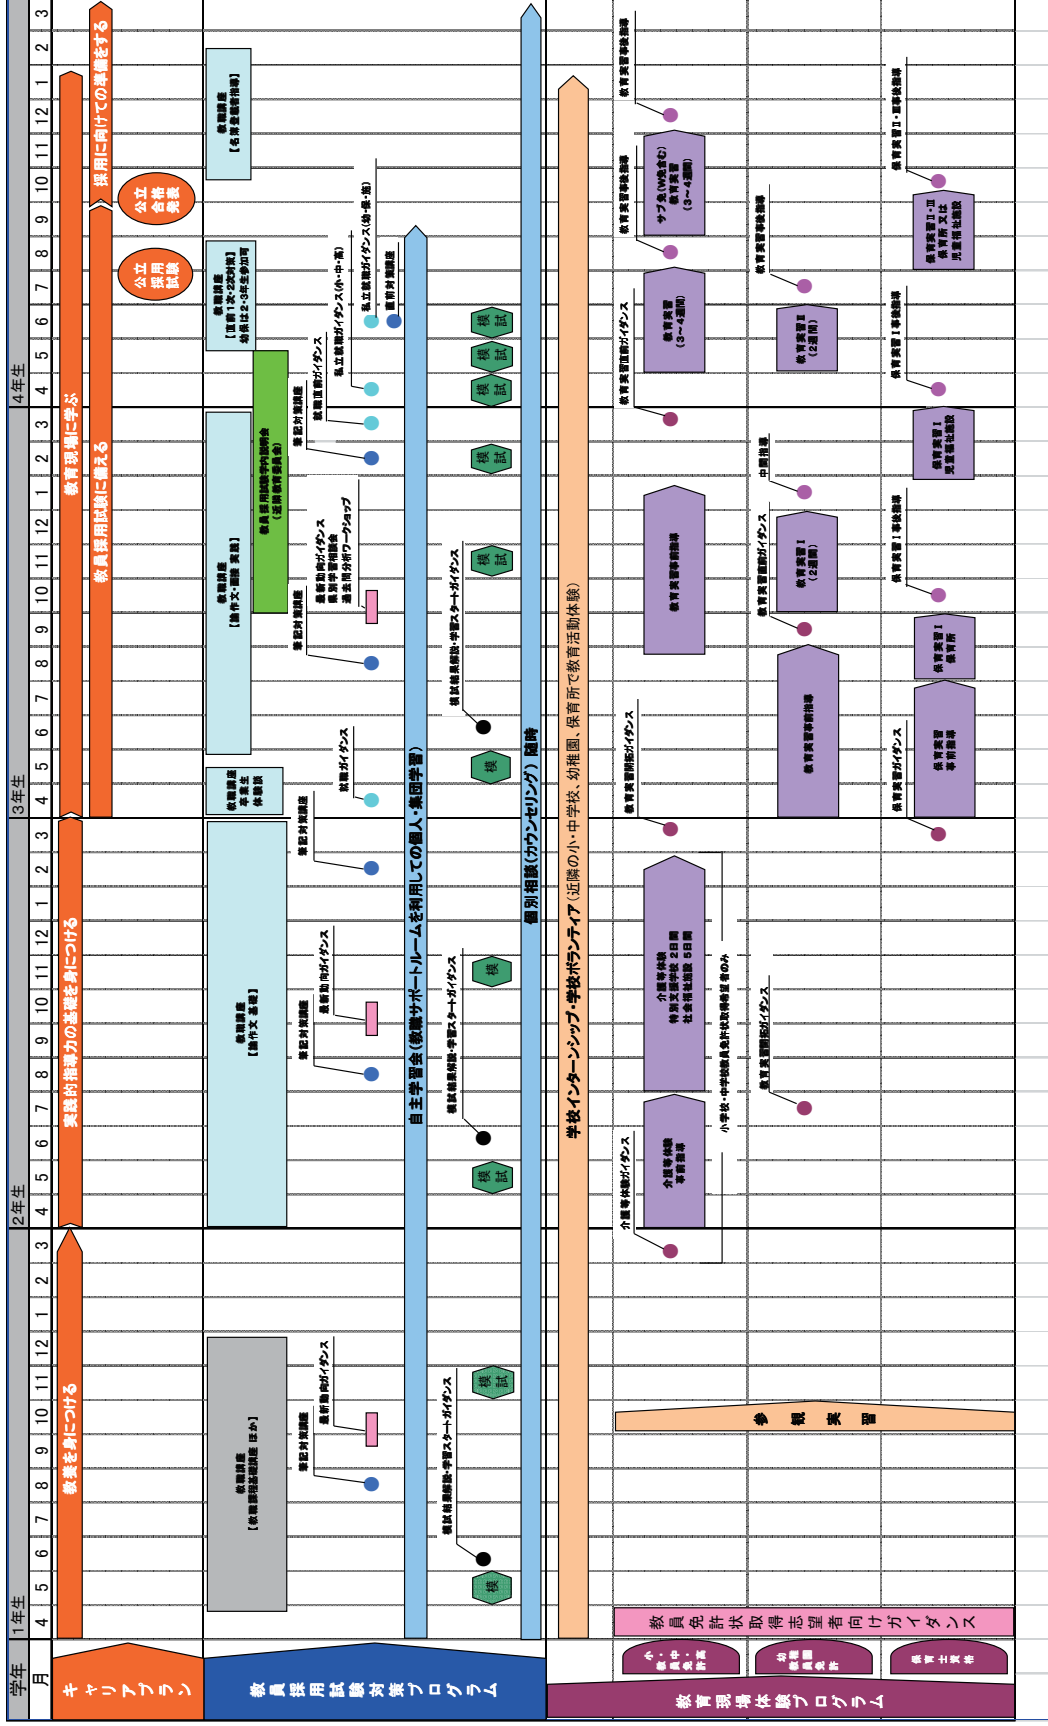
学年
月
1年生
4 5 6 7 8 9 10 11 12 1 2 3
2年生
4 5 6 7 8 9 10 11 12 1 2 3
3年生
4 5 6 7 8 9 10 11 12 1 2 3
4年生
4 5 6 7 8 9 10 11 12 1 2 3

キャリアプラン
教養を身につける
実践的指導力の基礎を身につける
教育現場に学ぶ
教員採用試験に備える
採用に向けての準備をする
公立採用試験
公立合格発表

教員採用試験対策プログラム
教職講座【教職課程基礎講座 ほか】
模試
模試結果解説・学習スタートガイダンス
筆記対策講座
最新動向ガイダンス
模試
教職講座【論作文 基礎】
模試
模試結果解説・学習スタートガイダンス
筆記対策講座
最新動向ガイダンス
筆記対策講座
教職講座 卒業生体験談
模
試験ガイダンス
教職講座【論作文・面接 実践】
模試結果解説・学習スタートガイダンス
筆記対策講座
最新動向ガイダンス 県別学習説明会 過去問分析ワークショップ
模試
教員採用試験学内説明会（近隣教育委員会）
筆記対策講座
模試
試験直前ガイダンス
私立就職ガイダンス
模試
模試
模試
教職講座【面接 1次・2次対策】 幼保は2・3年生参加可
私立就職ガイダンス（小・中・高）
直前対策講座
私立就職ガイダンス（幼・保・施）
教職講座【名簿登載者指導】

自主学習会（教職サポートルームを利用しての個人・集団学習）
個別相談（カウンセリング）随時

学校インターンシップ・学校ボランティア（近隣の小・中学校、幼稚園、保育所で教育活動体験）

教育現場体験プログラム
小・中・高免許
幼稚園免許
保育士資格
教員免許状取得志望者向けガイダンス
参観実習
介護等体験ガイダンス
介護等体験事前指導
介護等体験 特別支援学校 2日間 社会福祉施設 5日間
小学校・中学校教員免許状取得希望者のみ
教育実習訪問ガイダンス
教育実習訪問ガイダンス
教育実習事前指導
教育実習直前ガイダンス
教育実習（3〜4週間）
教育実習事後指導
サブ免（幼免含む）教育実習（3〜4週間）
教育実習事後指導
教育実習事前指導
教育実習直前ガイダンス
教育実習Ⅰ（2週間）
中間指導
教育実習Ⅱ（2週間）
教育実習事後指導
保育実習ガイダンス
保育実習事前指導
保育実習Ⅰ保育所
保育実習Ⅰ事後指導
保育実習Ⅰ児童福祉施設
保育実習Ⅰ事後指導
保育実習Ⅱ・Ⅲ 保育所 又は 児童福祉施設
保育実習Ⅱ・Ⅲ事後指導